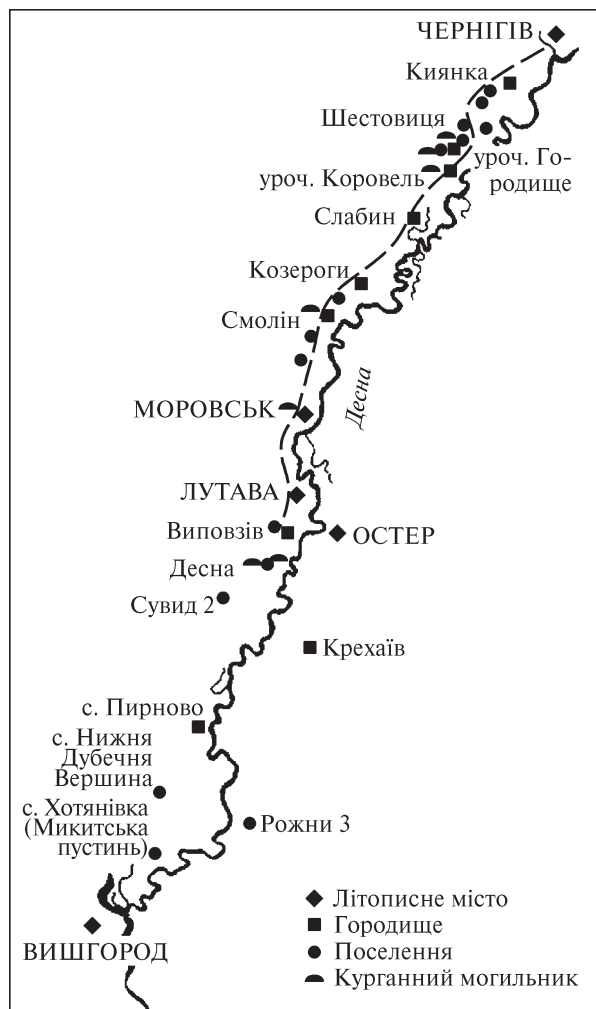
ЧЕРНІГІВ
Киянка
Шестовиця
уроч. Городище
уроч. Коровель
Слабин
Козероги
Смолін
Десна
МОРОВСЬК
ЛУТАВА
Виповзів
ОСТЕР
Десна
Сувид 2
Крехаїв
с. Пирново
с. Нижня Дубечня Вершина
с. Хотянівка (Микитська пустинь)
Рожни 3
ВИШГОРОД

Літописне місто
Городище
Поселення
Курганний могильник